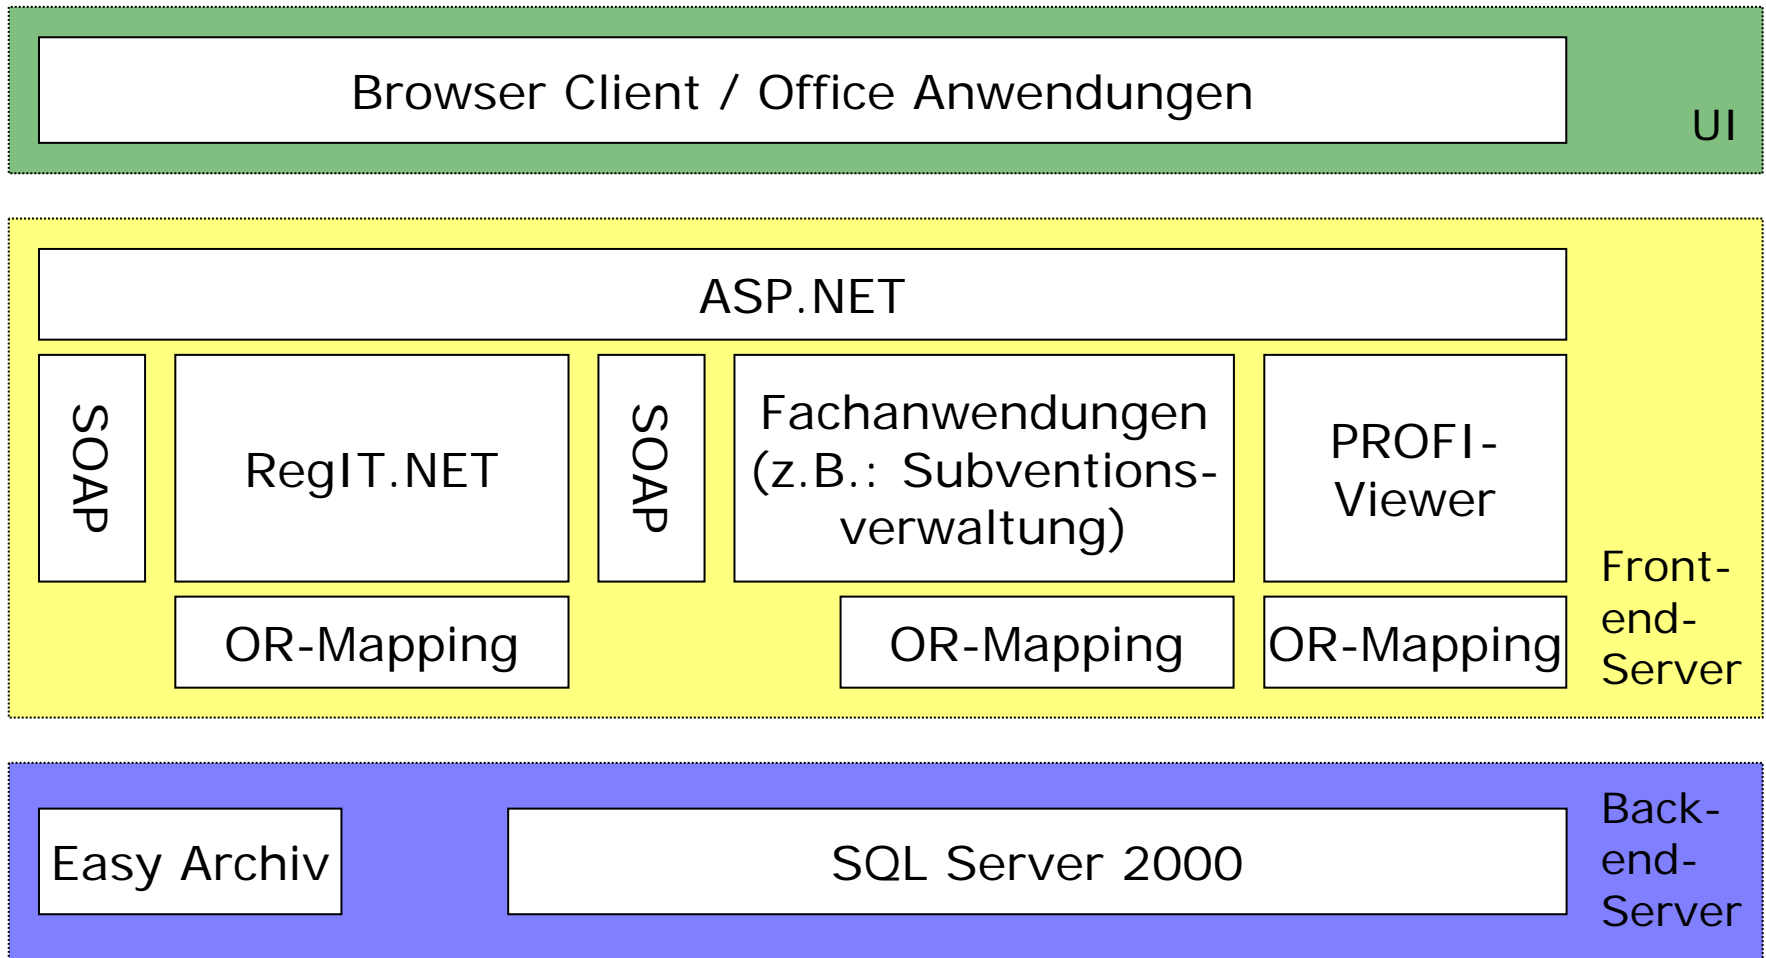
Browser Client / Office Anwendungen

UI

ASP.NET

SOAP

RegIT.NET

SOAP

Fachanwendungen (z.B.: Subventionsverwaltung)

PROFI-Viewer

OR-Mapping

OR-Mapping

OR-Mapping

Front-end-Server

Easy Archiv

SQL Server 2000

Back-end-Server